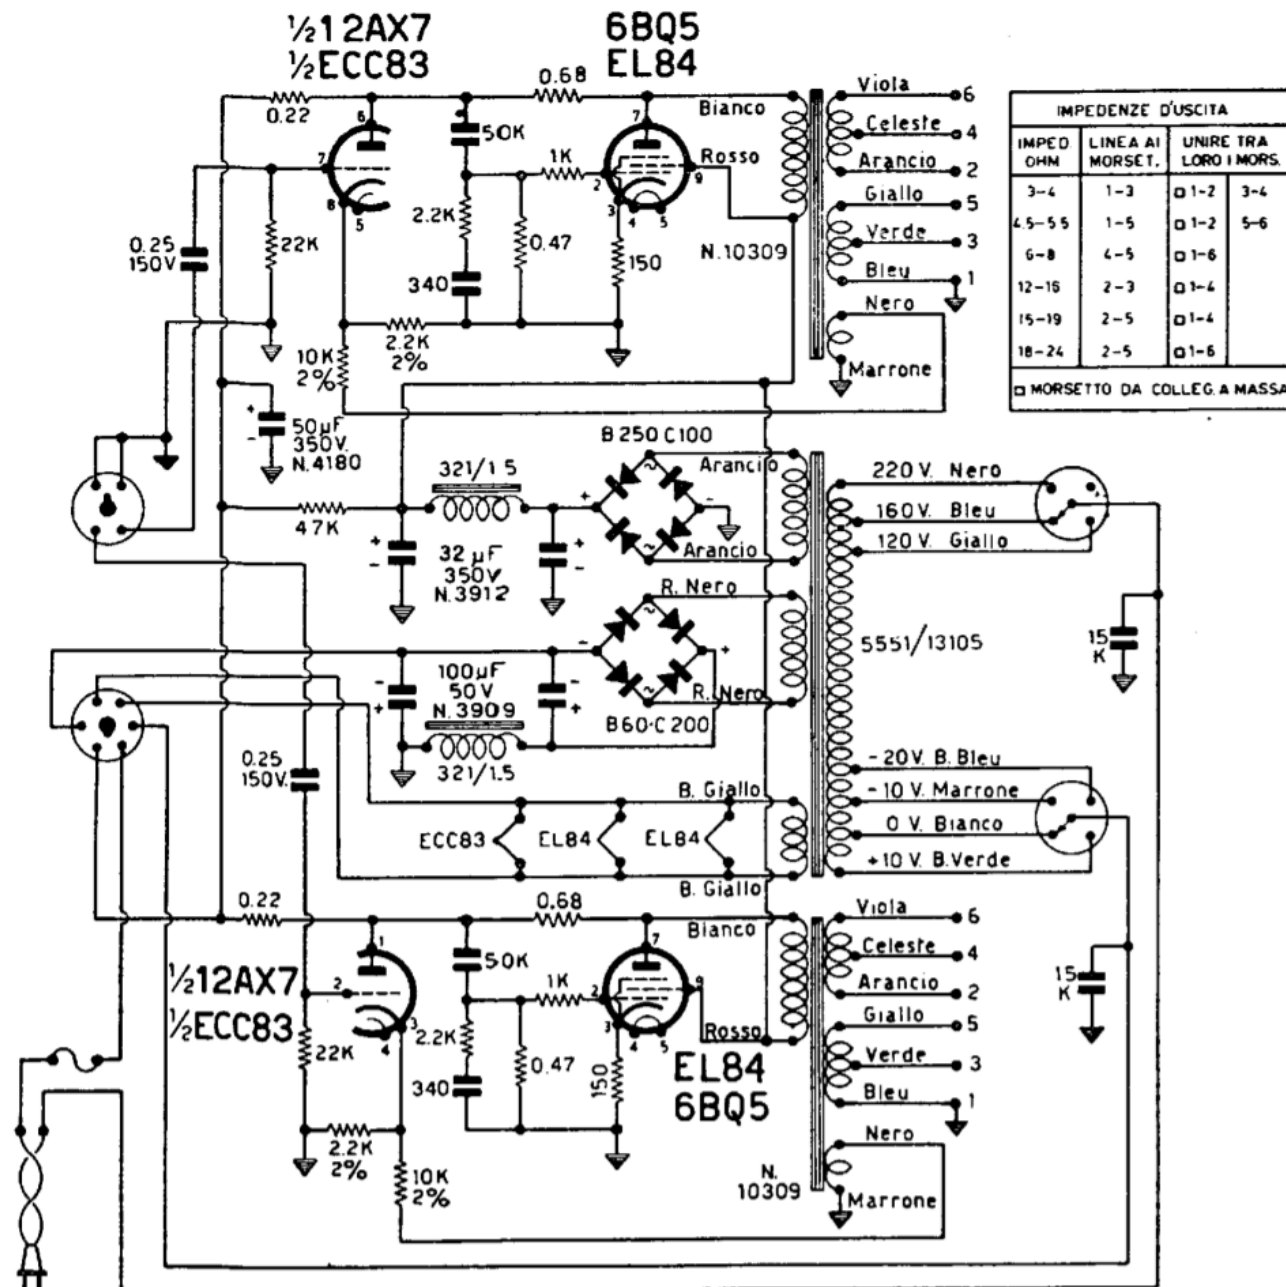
½12AX7
½ECC83

6BQ5
EL84

0.22
0.68
6
7
8
5
50K
1K
2
3
4
5
9
Bianco
Rosso
Viola
6
Celeste
4
Arancio
2
Giallo
5
Verde
3
Bleu
1
Nero
Marrone
N.10309

0.25
150V
22K
2.2K
0.47
150
340
2.2K
2%
10K
2%

| IMPEDENZE D'USCITA | | | |
|---|---|---|---|
| IMPED. OHM | LINEA AI MORSET. | UNIRE TRA LORO I MORS. | |
| 3-4 | 1-3 | 1-2 | 3-4 |
| 4.5-5.5 | 1-5 | 1-2 | 5-6 |
| 6-8 | 4-5 | 1-6 | |
| 12-16 | 2-3 | 1-4 | |
| 15-19 | 2-5 | 1-4 | |
| 18-24 | 2-5 | 1-6 | |

MORSETTO DA COLLEG. A MASSA

50µF
350V.
N.4180
B 250 C100
Arancio
Arancio
321/1.5
47K
32 µF
350V
N.3912
220 V. Nero
160 V. Bleu
120 V. Giallo
R. Nero
R. Nero
5551/13105
15
K
100µF
50V
N.3909
321/1.5
B60-C 200
0.25
150V.
- 20V. B. Bleu
- 10 V. Marrone
0 V. Bianco
+10 V. B.Verde
B. Giallo
ECC83
EL84
EL84
B. Giallo
0.22
0.68
Bianco
Viola
6
Celeste
4
Arancio
2
Giallo
5
Verde
3
Bleu
1
Nero
Marrone
15
K
½12AX7
½ECC83
1
2
3
4
50K
1K
2
3
4
5
7
9
Rosso
22K
2.2K
0.47
150
340
EL84
6BQ5
2.2K
2%
10K
2%
N.
10309